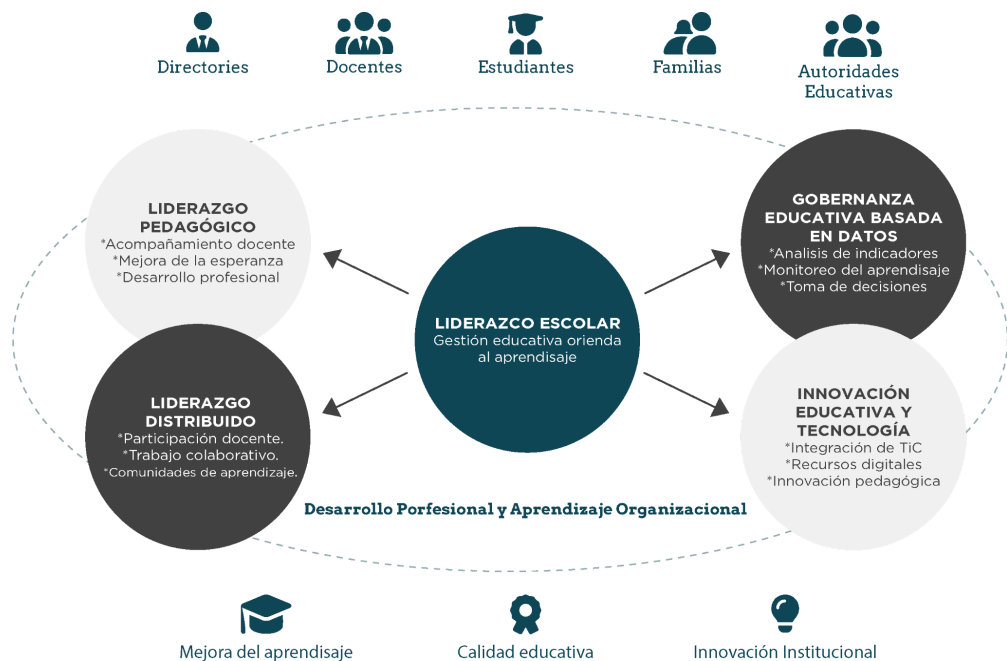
Directories

Docentes

Estudiantes

Familias

Autoridades Educativas

LIDERAZGO PEDAGÓGICO
*Acompañamiento docente
*Mejora de la esperanza
*Desarrollo profesional

LIDERAZCO ESCOLAR
Gestión educativa orienda al aprendisaje

GOBERNANZA EDUCATIVA BASADA EN DATOS
*Analisis de indicadores
*Monitoreo del aprendisaje
*Toma de decisiones

LIDERAZGO DISTRIBUIDO
*Participación docente.
*Trabajo colaborativo.
*Comunidades de aprendizaje.

INNOVACIÓN EDUCATIVA Y TECNOLOGÍA
*Integración de TiC
*Recursos digitales
*Innovación pedagógica

Desarrollo Porfesional y Aprendizaje Organizacional

Mejora del aprendisaje

Calidad educativa

Innovación Institucional